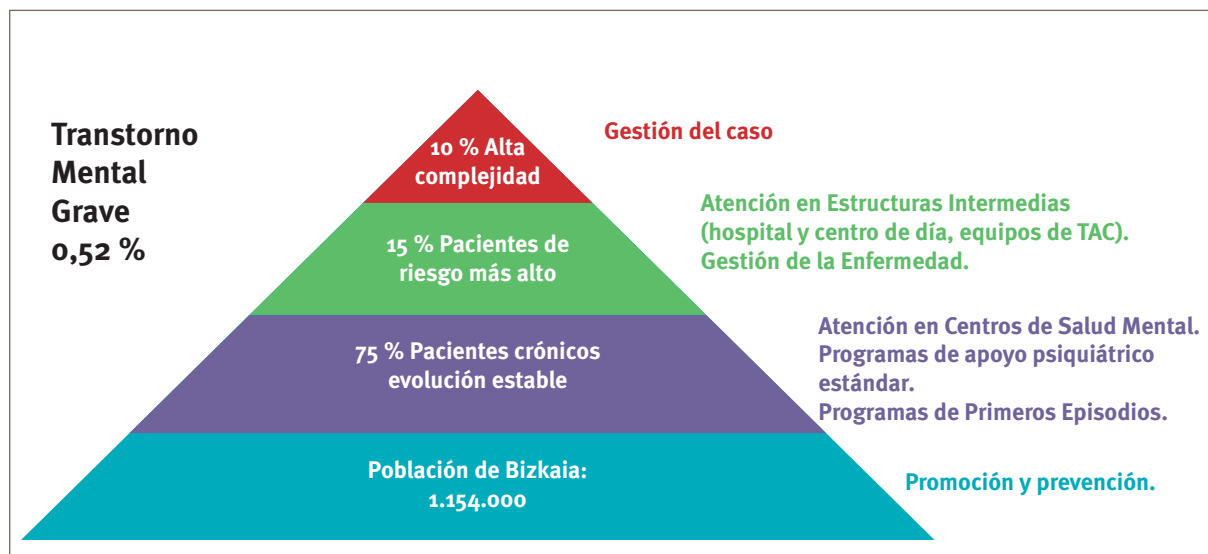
Transtorno Mental Grave 0,52 %

10 % Alta complejidad

Gestión del caso

15 % Pacientes de riesgo más alto

Atención en Estructuras Intermedias (hospital y centro de día, equipos de TAC). Gestión de la Enfermedad.

75 % Pacientes crónicos evolución estable

Atención en Centros de Salud Mental. Programas de apoyo psiquiátrico estándar. Programas de Primeros Episodios.

Población de Bizkaia: 1.154.000

Promoción y prevención.